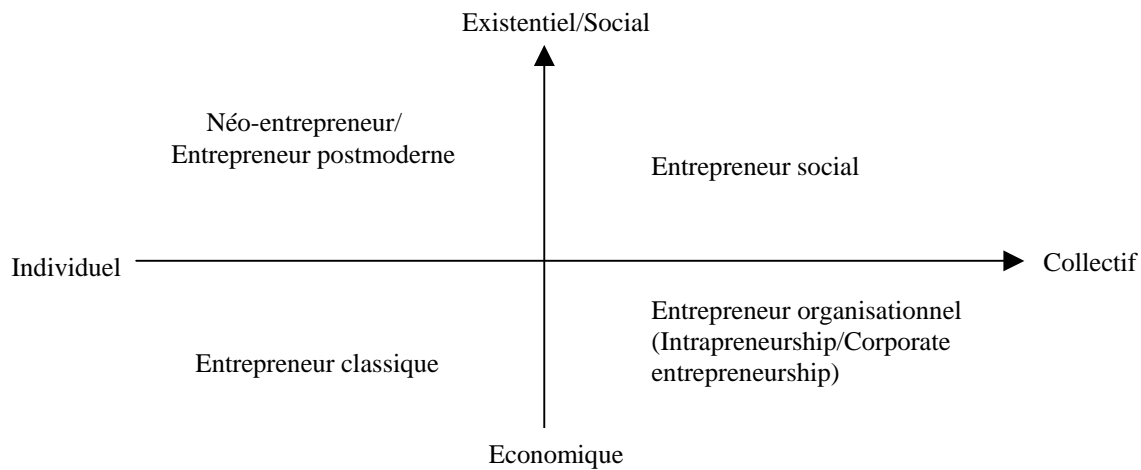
Existentiel/Social

Néo-entrepreneur/
Entrepreneur postmoderne

Entrepreneur social

Individuel

Collectif

Entrepreneur classique

Entrepreneur organisationnel
(Intrapreneurship/Corporate
entrepreneurship)

Economique